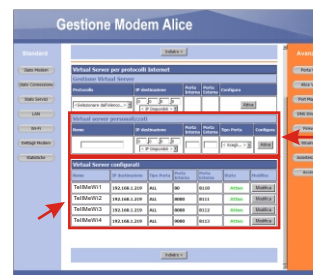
Gestione Modem Alice

Standard

Stato Modem

Stato Connessione

Stato Servizi

LAN

Wi-Fi

Dettagli Modem

Statistiche

Indietro

Virtual Server per protocolli Internet

Gestione Virtual Server

| Protocollo | IP destinazione | Porta Interna | Porta Esterna | Configura |
|---|---|---|---|---|
| --Selezionare dall'elenco-- | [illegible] | | | Attiva |

Virtual Server personalizzati

| Nome | IP destinazione | Porta Interna | Porta Esterna | Tipo Porta | Configura |
|---|---|---|---|---|---|
| | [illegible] | | | Scegli... | Attiva |

Virtual Server configurati

| Nome | IP destinazione | Tipo Porta | Porta Interna | Porta Esterna | Stato | Modifica |
|---|---|---|---|---|---|---|
| TellMeWi1 | 192.168.1.229 | ALL | 80 | 8110 | Attivo | Modifica |
| TellMeWi2 | 192.168.1.229 | ALL | 9000 | 8111 | Attivo | Modifica |
| TellMeWi3 | 192.168.1.229 | ALL | 9000 | 8112 | Attivo | Modifica |
| TellMeWi4 | 192.168.1.229 | ALL | 9000 | 8113 | Attivo | Modifica |

Indietro

Avan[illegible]